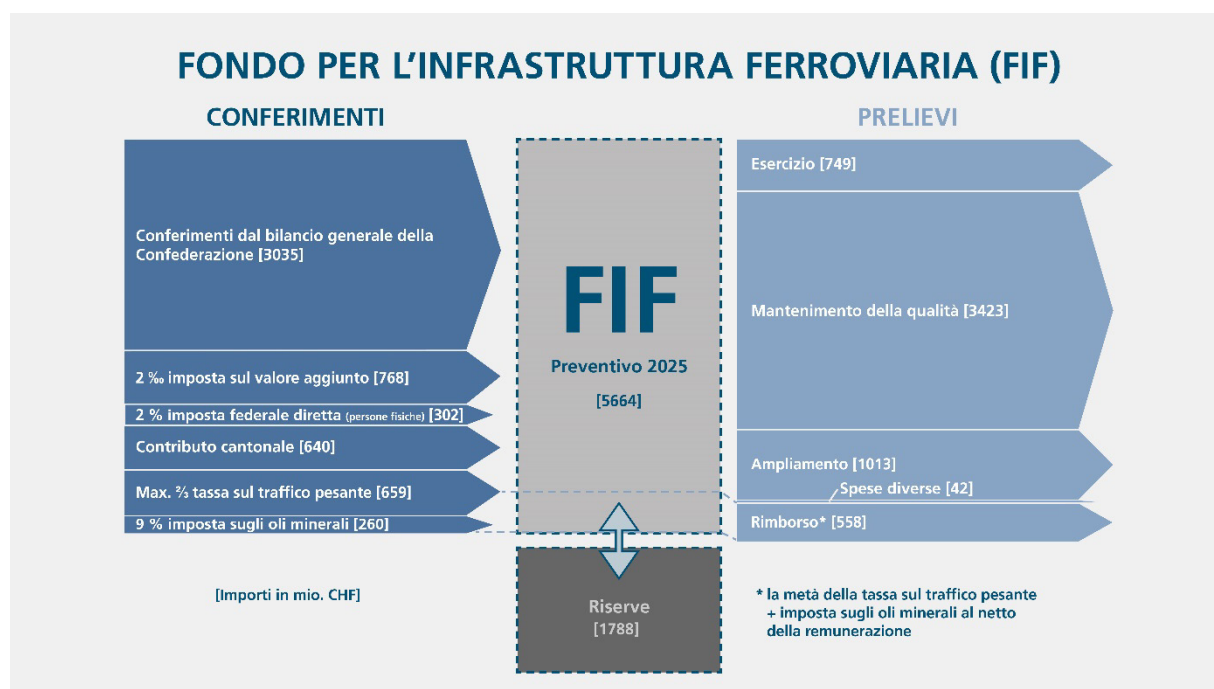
FONDO PER L'INFRASTRUTTURA FERROVIARIA (FIF)

CONFERIMENTI

Conferimenti dal bilancio generale della Confederazione [3035]

2 ‰ imposta sul valore aggiunto [768]

2 % imposta federale diretta (persone fisiche) [302]

Contributo cantonale [640]

Max. ⅔ tassa sul traffico pesante [659]

9 % imposta sugli oli minerali [260]

FIF

Preventivo 2025

[5664]

Riserve
[1788]

PRELIEVI

Esercizio [749]

Mantenimento della qualità [3423]

Ampliamento [1013]

Spese diverse [42]

Rimborso* [558]

[Importi in mio. CHF]

* la metà della tassa sul traffico pesante + imposta sugli oli minerali al netto della remunerazione